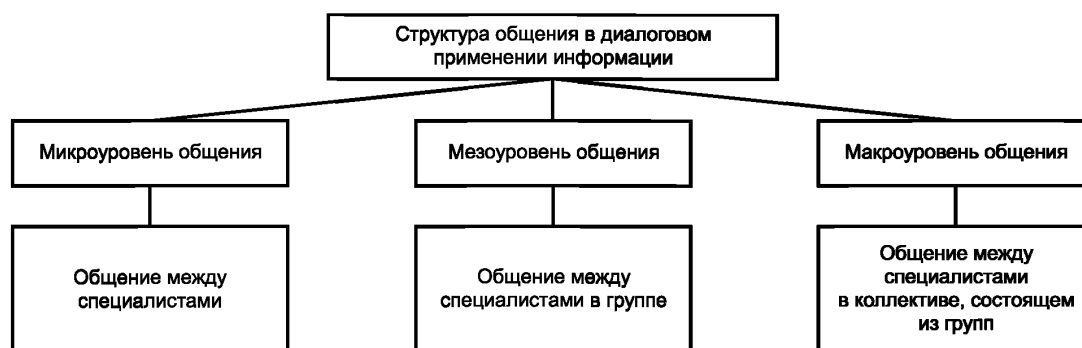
Структура общения в диалоговом применении информации

Микроуровень общения

Мезоуровень общения

Макроуровень общения

Общение между специалистами

Общение между специалистами в группе

Общение между специалистами в коллективе, состоящем из групп